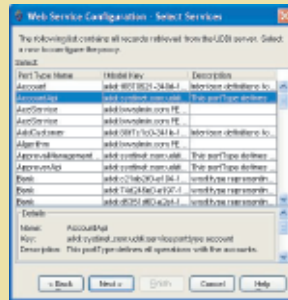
Web Service Configuration - Select Services

The following list contains all records retrieved from the UDDI server. Select a row to configure the proxy.

Select

| Port Type Name | tModel Key | Description |
|---|---|---|
| Account | uddi:6037821-34d4-1 | Interface definition fo... |
| AccountApi | uddi:systinet.com:uddi | This portType defines |
| AcctService | uddi:bowydmin.com:FE | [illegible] |
| AcctService | uddi:bowydmin.com:FE | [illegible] |
| AcctCustomer | uddi:5917c1c0-3419-1 | Interface definition fo... |
| Algorithm | uddi:systinet.com:uddi | This portType defines |
| ApprovalManagement | uddi:systinet.com:uddi | This portType defines |
| ApprovalAct | uddi:systinet.com:uddi | This portType defines |
| Bank | uddi:21feb293-a41a-1 | wsdlType representin... |
| Bank | uddi:7dd2a8a0-a107-1 | wsdlType representin... |
| Bank | uddi:6351e8f0-a2e1-1 | wsdlType representin... |

Details

Name: AccountApi
Key: uddi:systinet.com:uddi:service:porttype:account
Description: This portType defines all operations with the accounts.

< Back | Next > | Finish | Cancel | Help